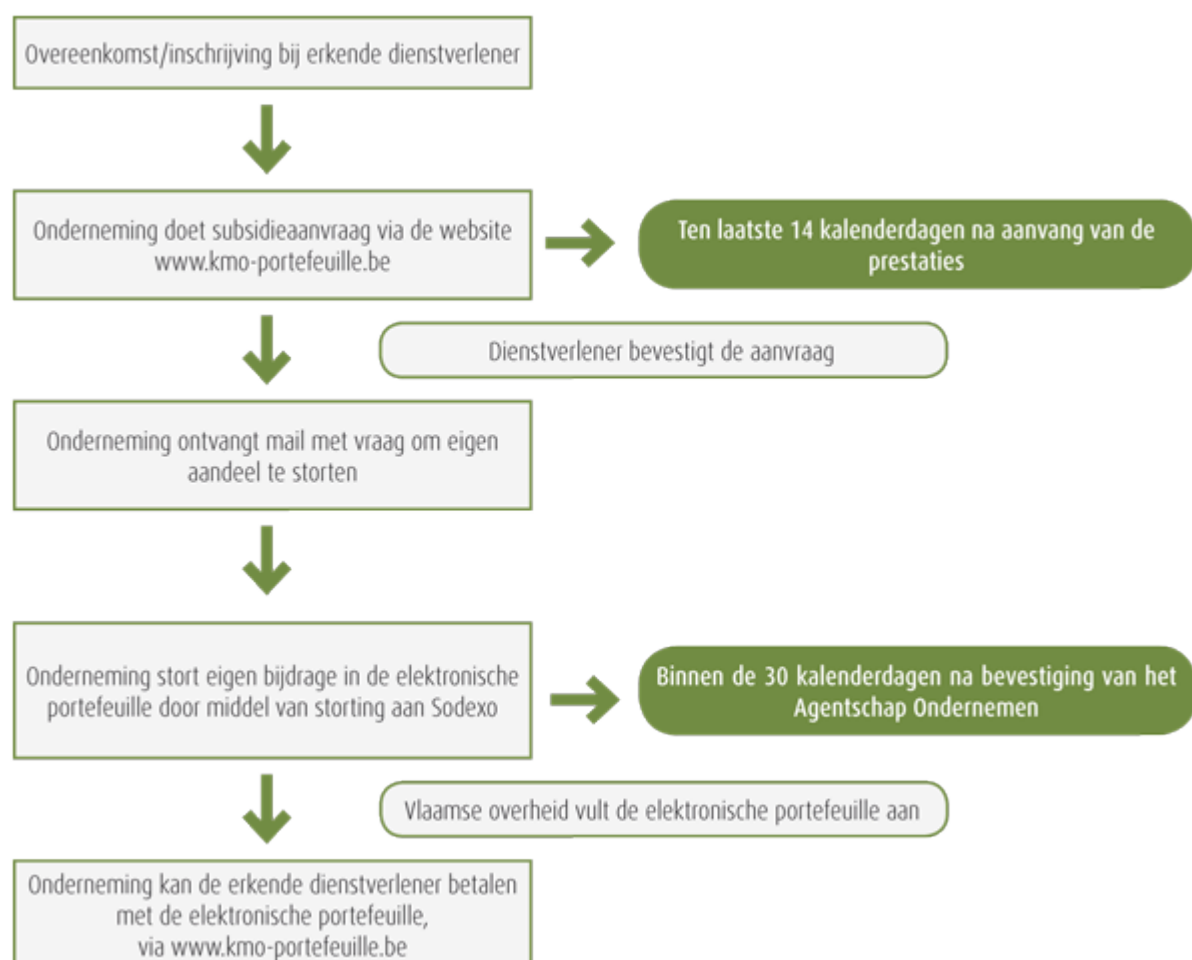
Overeenkomst/inschrijving bij erkende dienstverlener

Onderneming doet subsidieaanvraag via de website www.kmo-portefeuille.be

Ten laatste 14 kalenderdagen na aanvang van de prestaties

Dienstverlener bevestigt de aanvraag

Onderneming ontvangt mail met vraag om eigen aandeel te storten

Onderneming stort eigen bijdrage in de elektronische portefeuille door middel van storting aan Sodexo

Binnen de 30 kalenderdagen na bevestiging van het Agentschap Ondernemen

Vlaamse overheid vult de elektronische portefeuille aan

Onderneming kan de erkende dienstverlener betalen met de elektronische portefeuille, via www.kmo-portefeuille.be